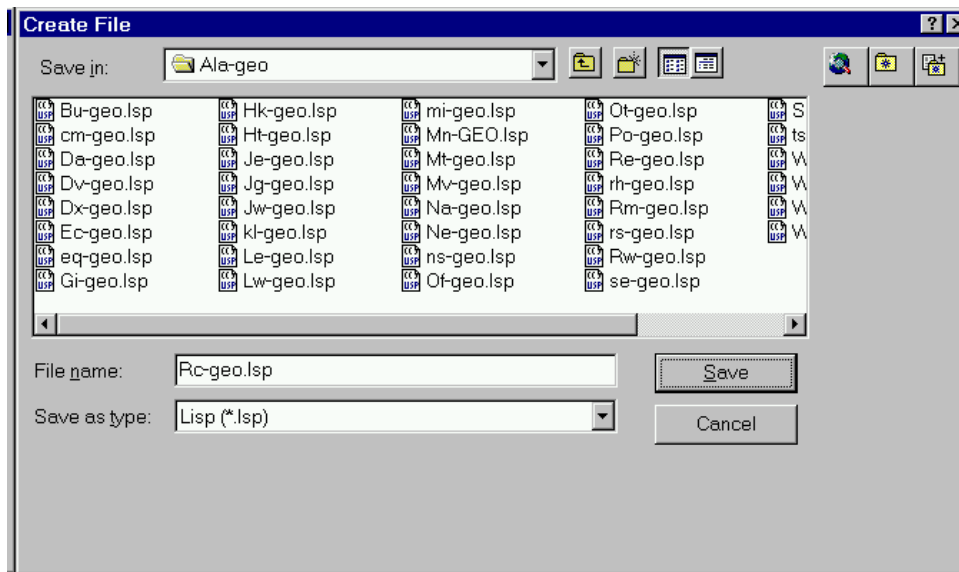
Create File

Save in: Ala-geo

Bu-geo.lsp
cm-geo.lsp
Da-geo.lsp
Dv-geo.lsp
Dx-geo.lsp
Ec-geo.lsp
eq-geo.lsp
Gi-geo.lsp

Hk-geo.lsp
Ht-geo.lsp
Je-geo.lsp
Jg-geo.lsp
Jw-geo.lsp
kl-geo.lsp
Le-geo.lsp
Lw-geo.lsp

mi-geo.lsp
Mn-GEO.lsp
Mt-geo.lsp
Mv-geo.lsp
Na-geo.lsp
Ne-geo.lsp
ns-geo.lsp
Of-geo.lsp

Ot-geo.lsp
Po-geo.lsp
Re-geo.lsp
rh-geo.lsp
Rm-geo.lsp
rs-geo.lsp
Rw-geo.lsp
se-geo.lsp

S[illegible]
ts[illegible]
W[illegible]
W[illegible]
W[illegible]
W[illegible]

File name: Rc-geo.lsp
Save as type: Lisp (*.lsp)

Save
Cancel